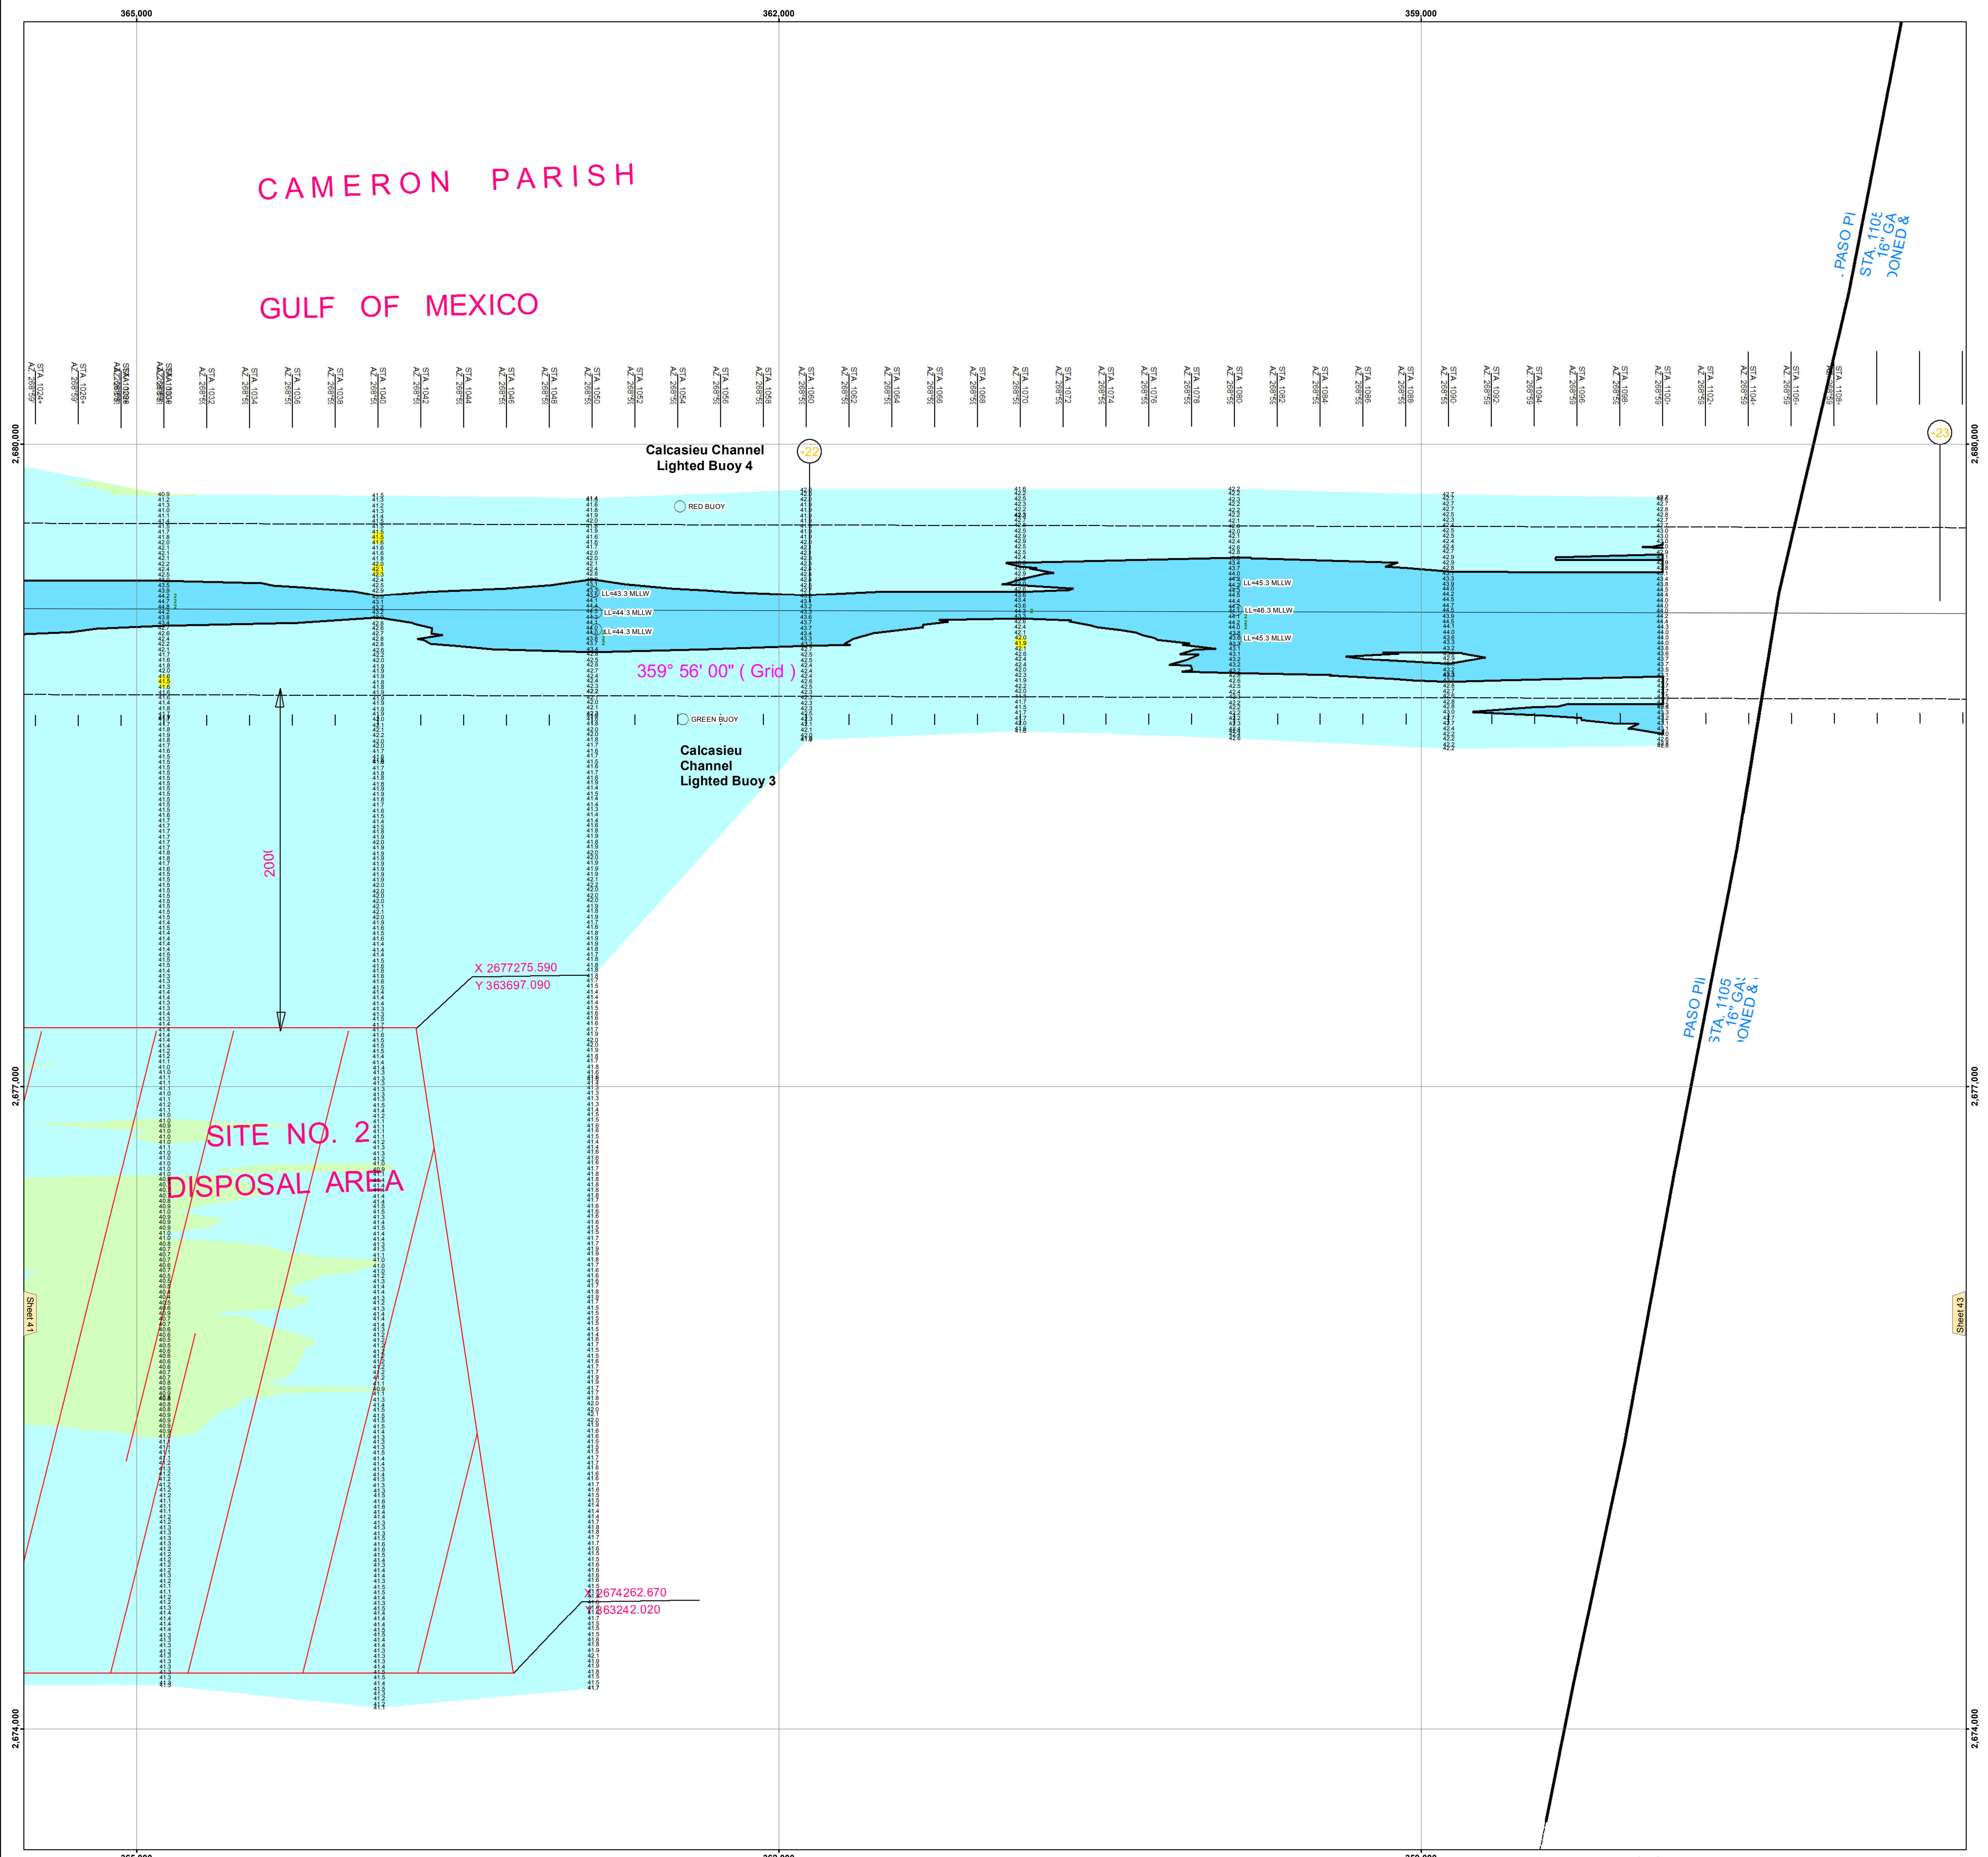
365,000
362,000
359,000

CAMERON PARISH

GULF OF MEXICO

STA 1030+
AZ 269°56'
STA 1032
STA 1034
STA 1036
STA 1038
STA 1040
STA 1042
STA 1044
STA 1046
STA 1048
STA 1050
STA 1052
STA 1054
STA 1056
STA 1058
STA 1060
STA 1062
STA 1064
STA 1066
STA 1068
STA 1070
STA 1072
STA 1074
STA 1076
STA 1078
STA 1080
STA 1082
STA 1084
STA 1086
STA 1088
STA 1090
STA 1092
STA 1094
STA 1096
STA 1098
STA 1100+
STA 1102+
STA 1104+
STA 1106+
STA 1108+

2,680,000

Calcasieu Channel
Lighted Buoy 4

22

23

RED BUOY

LL=43.3 MLLW
LL=44.3 MLLW
LL=44.3 MLLW
LL=45.3 MLLW
LL=46.3 MLLW
LL=45.3 MLLW

359° 56' 00" ( Grid )

GREEN BUOY

Calcasieu
Channel
Lighted Buoy 3

200(

X 2677275.590
Y 363697.090

2,677,000

SITE NO. 2
DISPOSAL AREA

Sheet 41

Sheet 43

X 2674262.670
Y 363242.020

2,674,000

PASO PI
STA. 1105
16" GA
)ONED &

PASO PI
STA. 1105
16" GA
)ONED & I